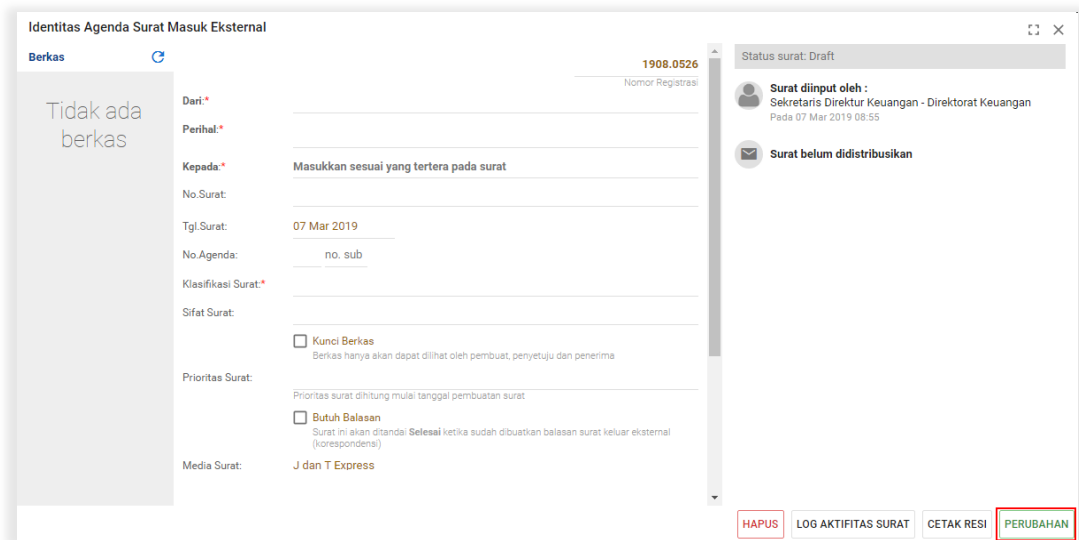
Identitas Agenda Surat Masuk Eksternal

Berkas

Tidak ada berkas

1908.0526
Nomor Registrasi

Dari:*

Perihal:*

Kepada:* Masukkan sesuai yang tertera pada surat

No.Surat:

Tgl.Surat: 07 Mar 2019

No.Agenda: no. sub

Klasifikasi Surat:*

Sifat Surat:

Kunci Berkas
Berkas hanya akan dapat dilihat oleh pembuat, penyetuju dan penerima

Prioritas Surat:

Prioritas surat dihitung mulai tanggal pembuatan surat

Butuh Balasan
Surat ini akan ditandai **Selesai** ketika sudah dibuatkan balasan surat keluar eksternal (korespondensi)

Media Surat: J dan T Express

Status surat: Draft

Surat diinput oleh :
Sekretaris Direktur Keuangan - Direktorat Keuangan
Pada 07 Mar 2019 08:55

Surat belum didistribusikan

HAPUS LOG AKTIFITAS SURAT CETAK RESI PERUBAHAN